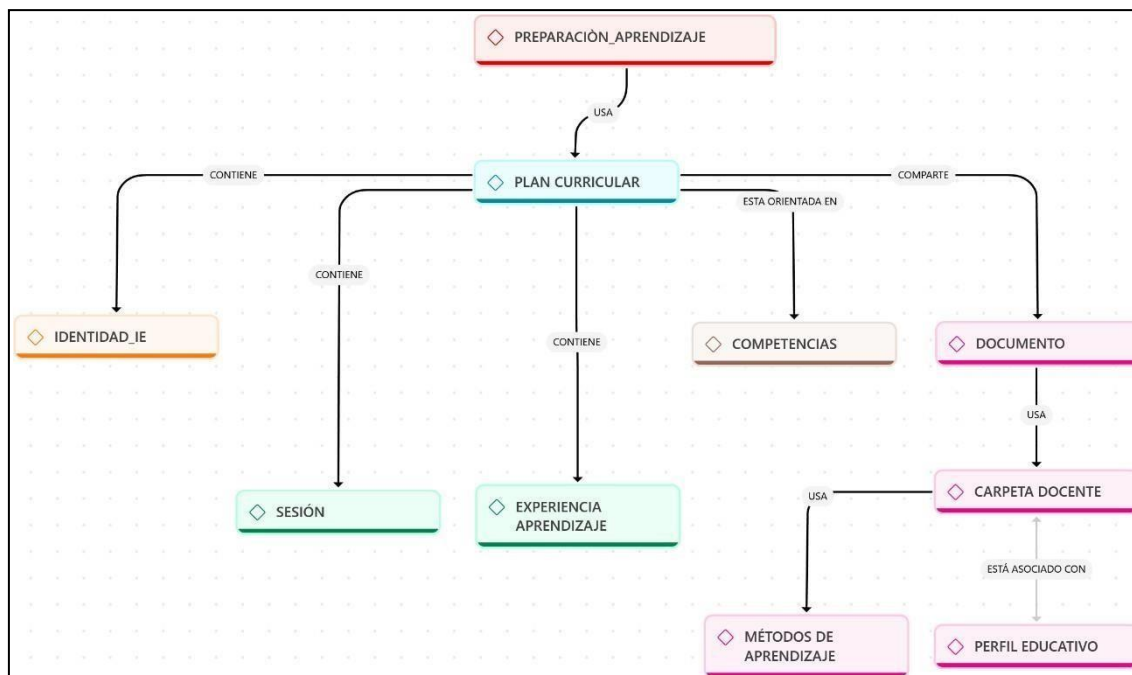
PREPARACIÒN_APRENDIZAJE

USA

PLAN CURRICULAR

CONTIENE

CONTIENE

CONTIENE

ESTA ORIENTADA EN

COMPARTE

IDENTIDAD_IE

COMPETENCIAS

DOCUMENTO

USA

SESIÓN

EXPERIENCIA APRENDIZAJE

USA

CARPETA DOCENTE

ESTÁ ASOCIADO CON

MÉTODOS DE APRENDIZAJE

PERFIL EDUCATIVO